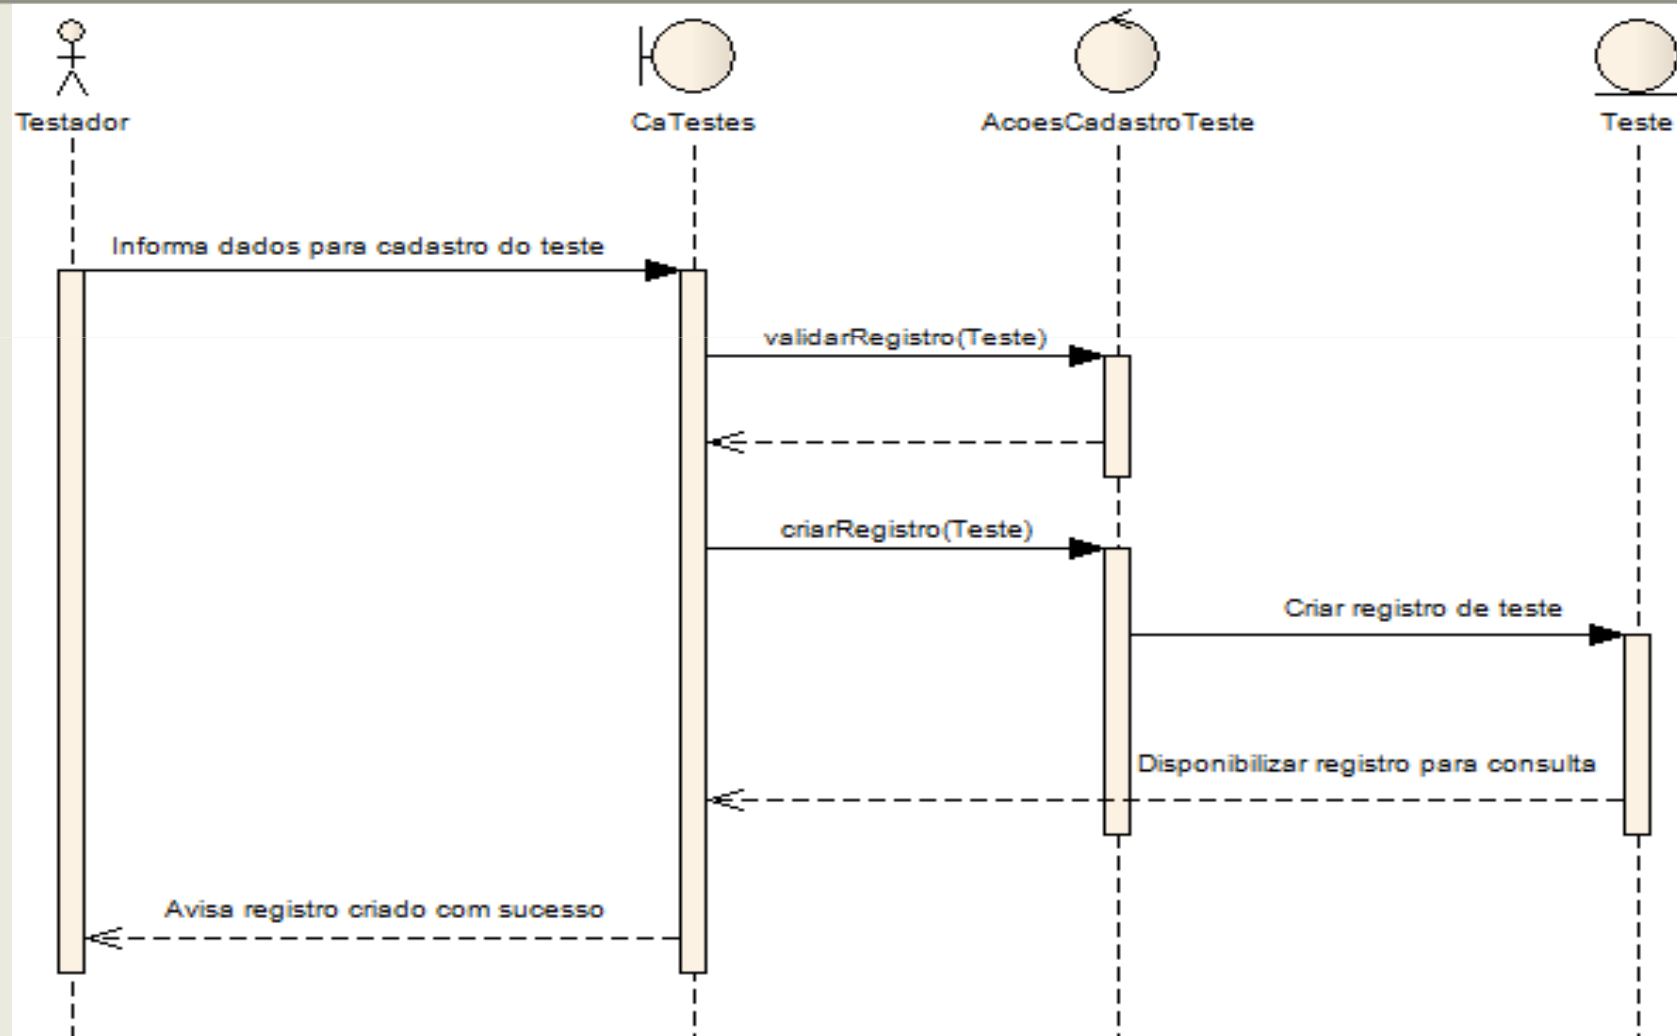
Testador

CaTestes

AcoesCadastroTeste

Teste

Informa dados para cadastro do teste

validarRegistro(Teste)

criarRegistro(Teste)

Criar registro de teste

Disponibilizar registro para consulta

Avisa registro criado com sucesso